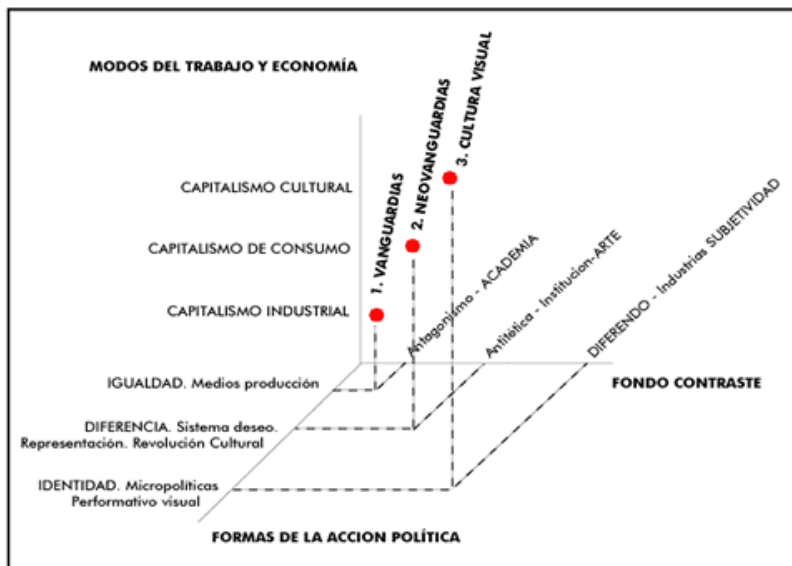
MODOS DEL TRABAJO Y ECONOMÍA

3. CULTURA VISUAL

2. NEOVANGUARDIAS

1. VANGUARDIAS

CAPITALISMO CULTURAL

CAPITALISMO DE CONSUMO

CAPITALISMO INDUSTRIAL

Antagonismo - ACADEMIA

Antitética - Institucion-ARTE

DIFERENDO - Industrias SUBJETIVIDAD

IGUALDAD. Medios producción

FONDO CONTRASTE

DIFERENCIA. Sistema deseo. Representación. Revolución Cultural

IDENTIDAD. Micropolíticas Performativo visual

FORMAS DE LA ACCION POLÍTICA